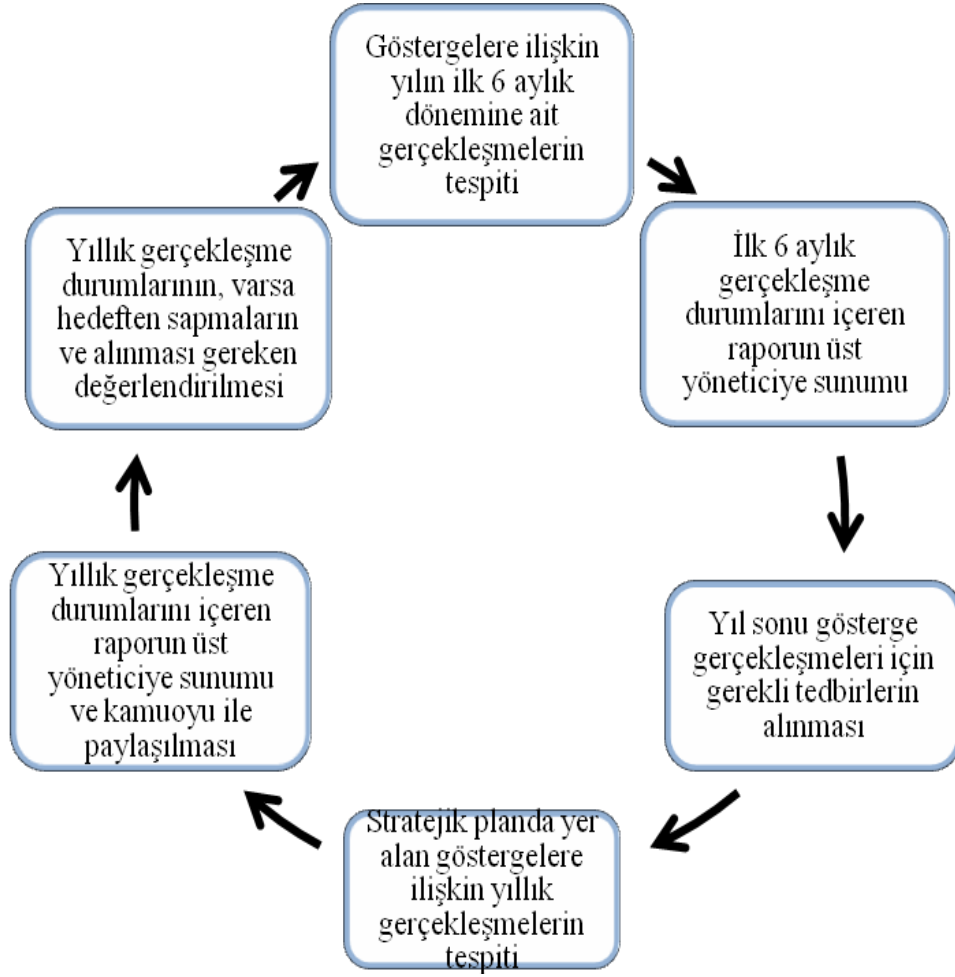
Göstergelere ilişkin yılın ilk 6 aylık dönemine ait gerçekleşmelerin tespiti

İlk 6 aylık gerçekleşme durumlarını içeren raporun üst yöneticiye sunumu

Yıl sonu gösterge gerçekleşmeleri için gerekli tedbirlerin alınması

Stratejik planda yer alan göstergelere ilişkin yıllık gerçekleşmelerin tespiti

Yıllık gerçekleşme durumlarını içeren raporun üst yöneticiye sunumu ve kamuoyu ile paylaşılması

Yıllık gerçekleşme durumlarının, varsa hedeften sapmaların ve alınması gereken değerlendirilmesi